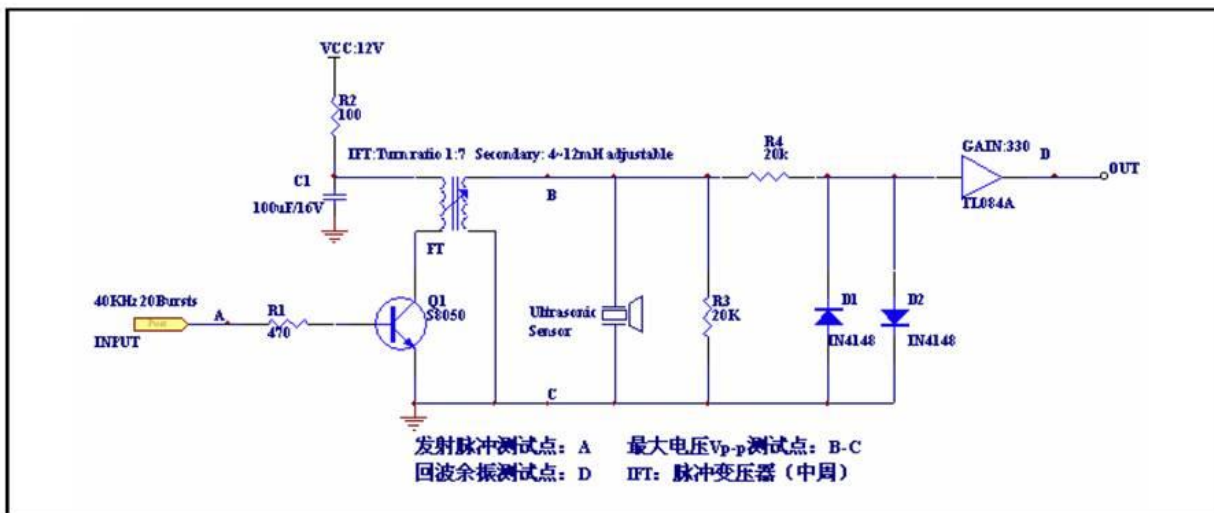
VCC:12V

R2
100

C1
100uF/16V

IFT:Turn ratio 1:7 Secondary: 4~12mH adjustable

FT

B

R4
20k

GAIN:330

D

OUT

TL084A

40KHz 20Bursts

Port

INPUT

A

R1
470

Q1
S8050

Ultrasonic Sensor

R3
20K

D1
IN4148

D2
IN4148

C

发射脉冲测试点：A　最大电压Vp-p测试点：B-C
回波余振测试点：D　IFT：脉冲变压器（中周）